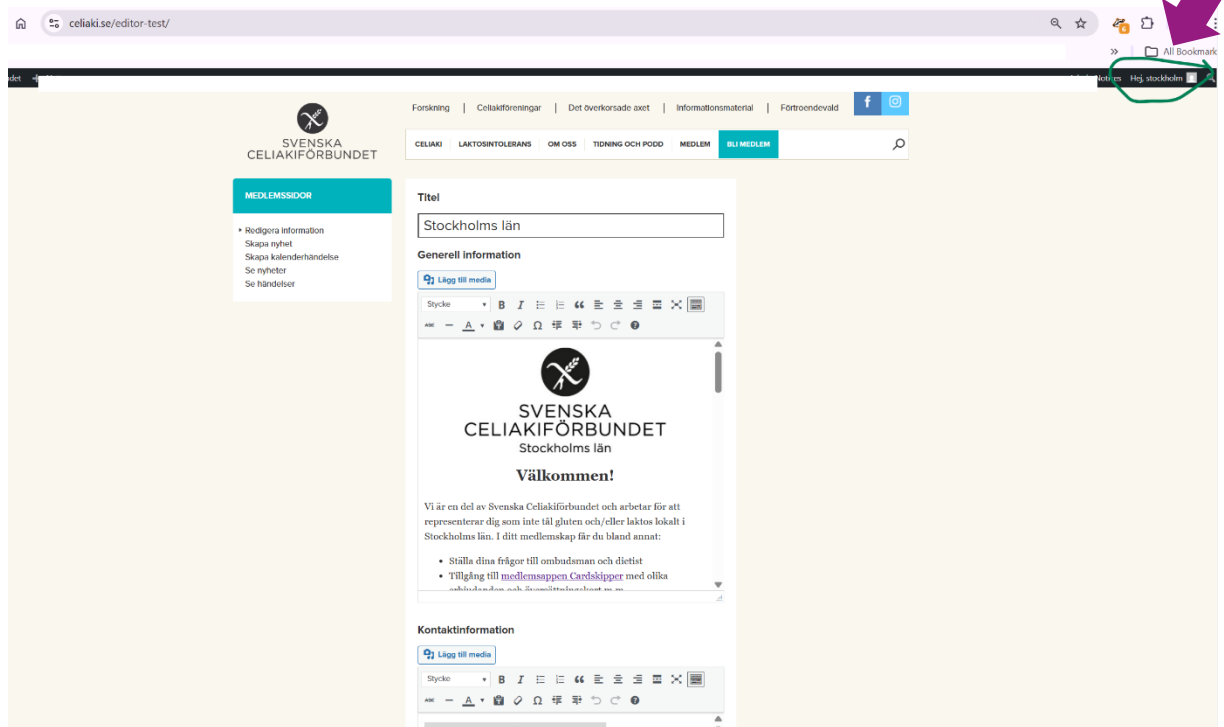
celiaki.se/editor-test/

All Bookmarks

Notices Hej, stockholm

Forskning | Celiakiföreningar | Det överkorsade axet | Informationsmaterial | Förtroendevald

SVENSKA CELIAKIFÖRBUNDET

CELIAKI LAKTOSINTOLERANS OM OSS TIDNING OCH PODD MEDLEM BLI MEDLEM

MEDLEMSSIDOR

Redigera information
Skapa nyhet
Skapa kalenderhändelse
Se nyheter
Se händelser

Titel

Stockholms län

Generell information

Lägg till media

Stycke

SVENSKA CELIAKIFÖRBUNDET
Stockholms län

Välkommen!

Vi är en del av Svenska Celiakiförbundet och arbetar för att representerar dig som inte tål gluten och/eller laktos lokalt i Stockholms län. I ditt medlemskap får du bland annat:

- Ställa dina frågor till ombudsman och dietist
- Tillgång till medlemsappen Cardskipper med olika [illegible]

Kontaktinformation

Lägg till media

Stycke